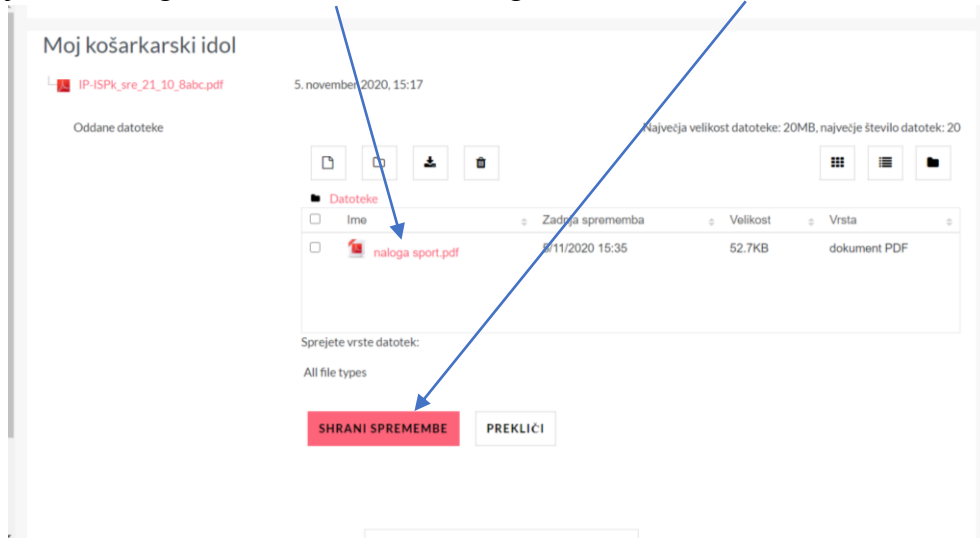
Moj košarkarski idol

IP-ISPk_sre_21_10_8abc.pdf

5. november 2020, 15:17

Oddane datoteke

Največja velikost datoteke: 20MB, največje število datotek: 20

Datoteke

| | Ime | Zadnja sprememba | Velikost | Vrsta |
|---|---|---|---|---|
| | naloga sport.pdf | 5/11/2020 15:35 | 52.7KB | dokument PDF |

Sprejete vrste datotek:

All file types

SHRANI SPREMEMBE

PREKLIČI